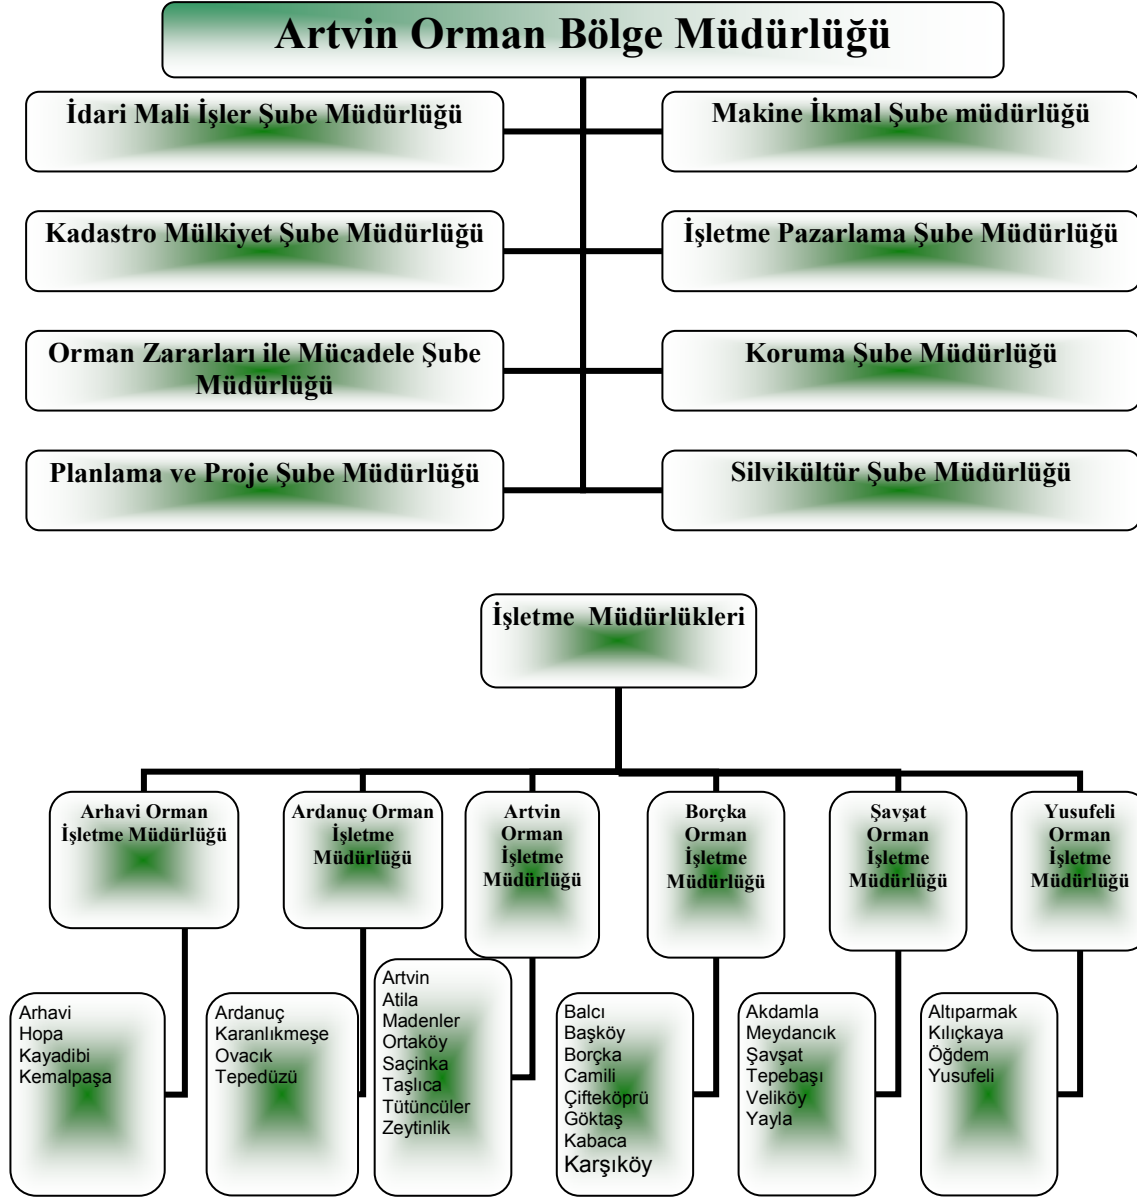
Artvin Orman Bölge Müdürlüğü

İdari Mali İşler Şube Müdürlüğü

Makine İkmal Şube müdürlüğü

Kadastro Mülkiyet Şube Müdürlüğü

İşletme Pazarlama Şube Müdürlüğü

Orman Zararları ile Mücadele Şube Müdürlüğü

Koruma Şube Müdürlüğü

Planlama ve Proje Şube Müdürlüğü

Silvikültür Şube Müdürlüğü

İşletme Müdürlükleri

Arhavi Orman İşletme Müdürlüğü

Ardanuç Orman İşletme Müdürlüğü

Artvin Orman İşletme Müdürlüğü

Borçka Orman İşletme Müdürlüğü

Şavşat Orman İşletme Müdürlüğü

Yusufeli Orman İşletme Müdürlüğü

Arhavi
Hopa
Kayadibi
Kemalpaşa

Ardanuç
Karanlıkmeşe
Ovacık
Tepedüzü

Artvin
Atila
Madenler
Ortaköy
Saçinka
Taşlıca
Tütüncüler
Zeytinlik

Balcı
Başköy
Borçka
Camili
Çifteköprü
Göktaş
Kabaca
Karşıköy

Akdamla
Meydancık
Şavşat
Tepebaşı
Veliköy
Yayla

Altıparmak
Kılıçkaya
Öğdem
Yusufeli